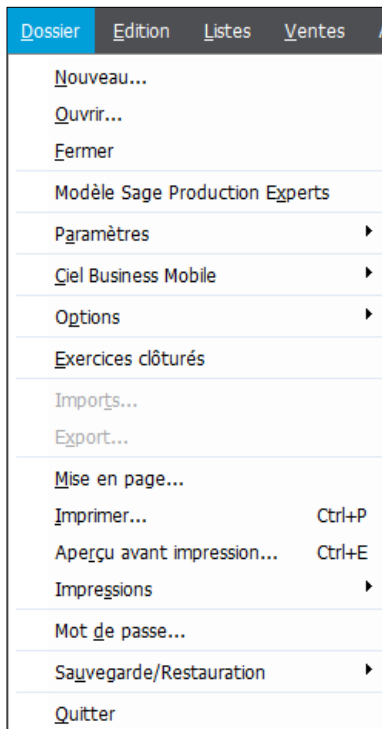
Dossier Edition Listes Ventes A

Nouveau...
Ouvrir...
Fermer
Modèle Sage Production Experts
Paramètres
Ciel Business Mobile
Options
Exercices clôturés
Imports...
Export...
Mise en page...
Imprimer... Ctrl+P
Aperçu avant impression... Ctrl+E
Impressions
Mot de passe...
Sauvegarde/Restauration
Quitter